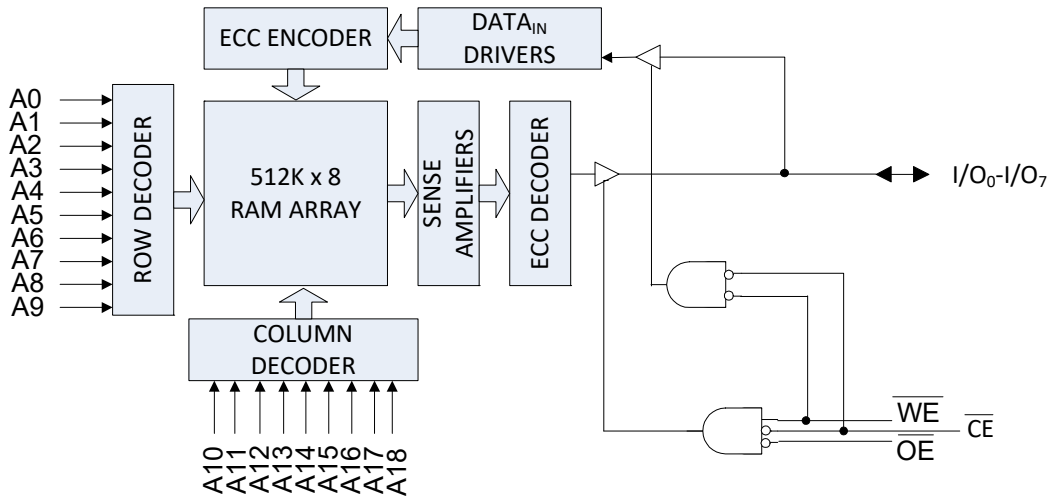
ECC ENCODER

DATA$_{IN}$ DRIVERS

A0
A1
A2
A3
A4
A5
A6
A7
A8
A9

ROW DECODER

512K x 8 RAM ARRAY

SENSE AMPLIFIERS

ECC DECODER

I/O$_0$-I/O$_7$

COLUMN DECODER

A10
A11
A12
A13
A14
A15
A16
A17
A18

$\overline{WE}$
$\overline{CE}$
$\overline{OE}$